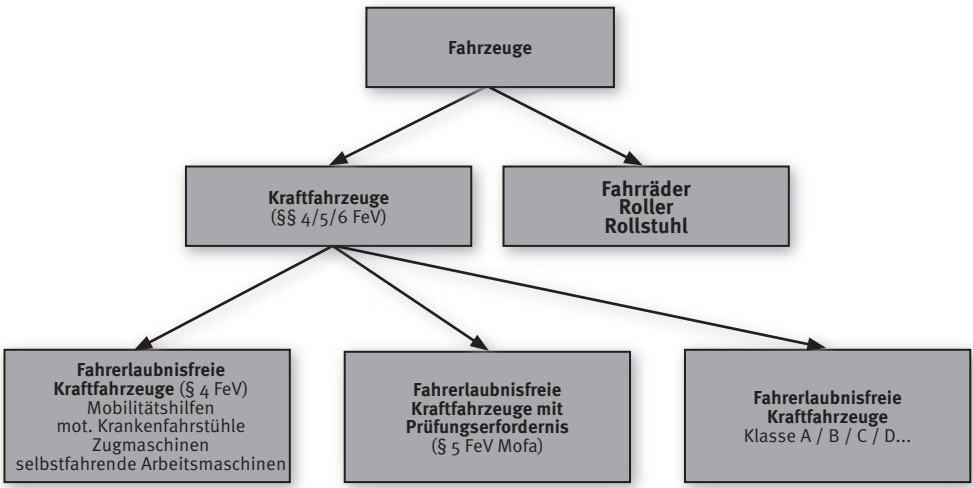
Fahrzeuge

Kraftfahrzeuge
(§§ 4/5/6 FeV)

Fahrräder
Roller
Rollstuhl

Fahrerlaubnisfreie Kraftfahrzeuge (§ 4 FeV)
Mobilitätshilfen
mot. Krankenfahrstühle
Zugmaschinen
selbstfahrende Arbeitsmaschinen

Fahrerlaubnisfreie Kraftfahrzeuge mit Prüfungserfordernis
(§ 5 FeV Mofa)

Fahrerlaubnisfreie Kraftfahrzeuge
Klasse A / B / C / D...